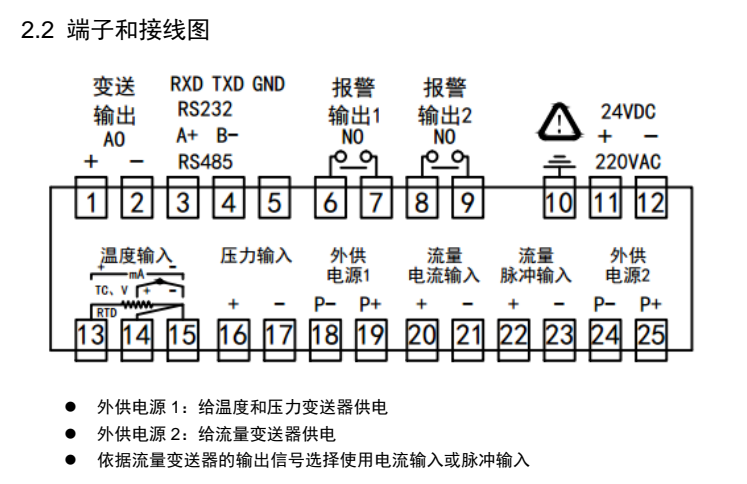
2.2 端子和接线图

变送输出 AO
+ −
RXD TXD GND
RS232
A+ B−
RS485
报警输出1 NO
报警输出2 NO
24VDC
+ −
220VAC

1 2 3 4 5 6 7 8 9 10 11 12

温度输入
mA
TC、V
RTD
压力输入
+ −
外供电源1
P− P+
流量电流输入
+ −
流量脉冲输入
+ −
外供电源2
P− P+

13 14 15 16 17 18 19 20 21 22 23 24 25

● 外供电源 1：给温度和压力变送器供电
● 外供电源 2：给流量变送器供电
● 依据流量变送器的输出信号选择使用电流输入或脉冲输入